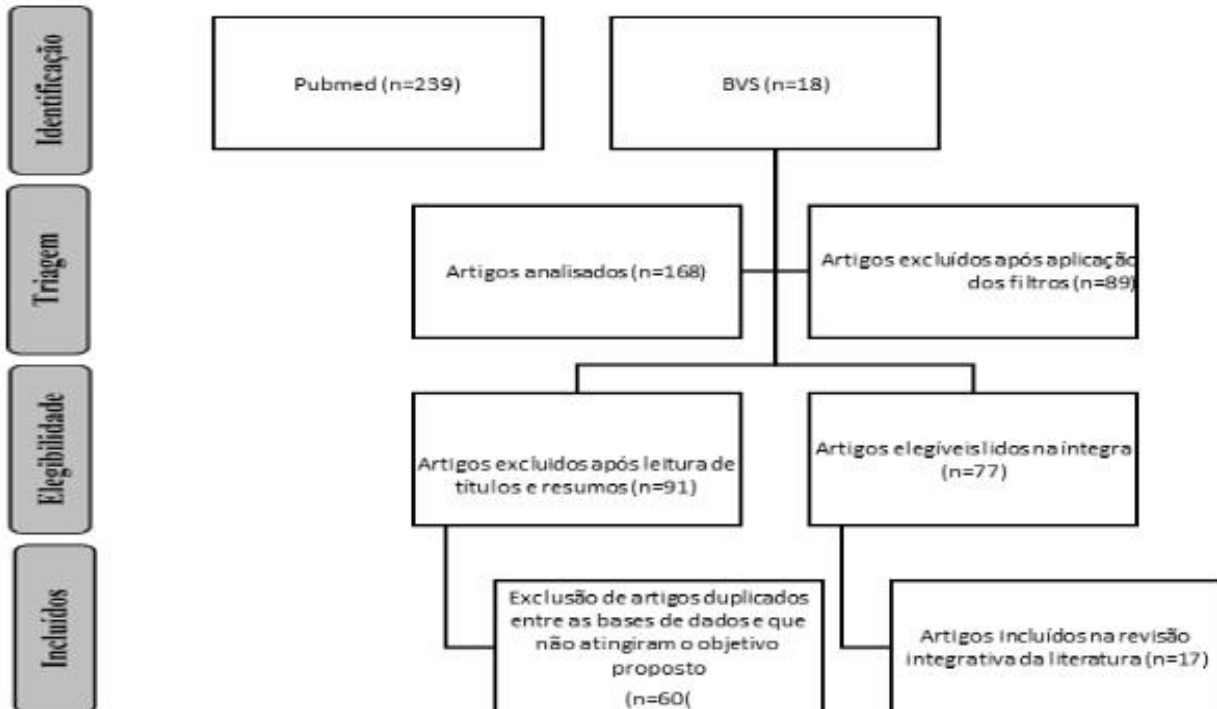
Identificação

Pubmed (n=239)

BVS (n=18)

Triagem

Artigos analisados (n=168)

Artigos excluídos após aplicação dos filtros (n=89)

Elegibilidade

Artigos excluidos após leitura de títulos e resumos (n=91)

Artigos elegíveis lidos na íntegra (n=77)

Incluídos

Exclusão de artigos duplicados entre as bases de dados e que não atingiram o objetivo proposto (n=60(

Artigos incluídos na revisão integrativa da literatura (n=17)